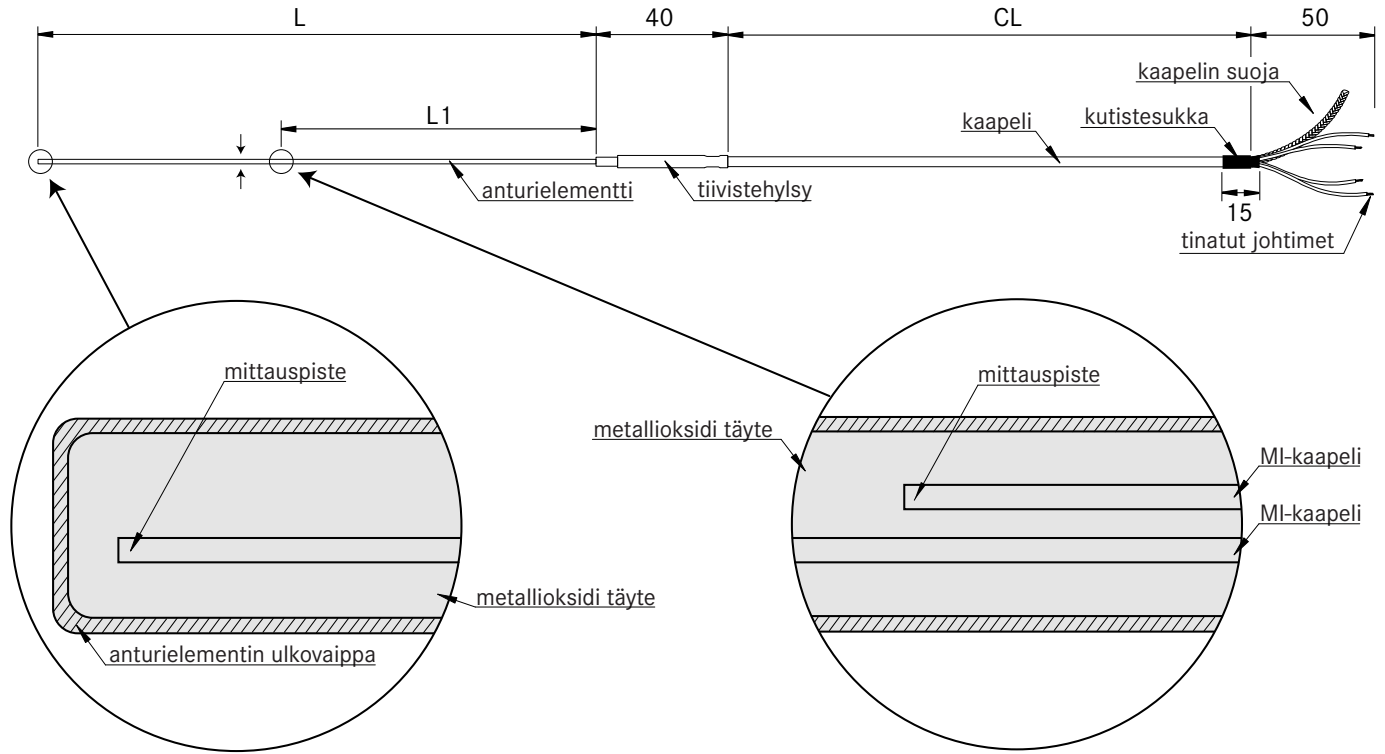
L
40
CL
50
L1
kaapelin suoja
kaapeli
kutistesukka
anturielementti
tiivistehylsy
15
tinatut johtimet
mittauspiste
metallioksidi täyte
anturielementin ulkovaippa
mittauspiste
metallioksidi täyte
MI-kaapeli
MI-kaapeli